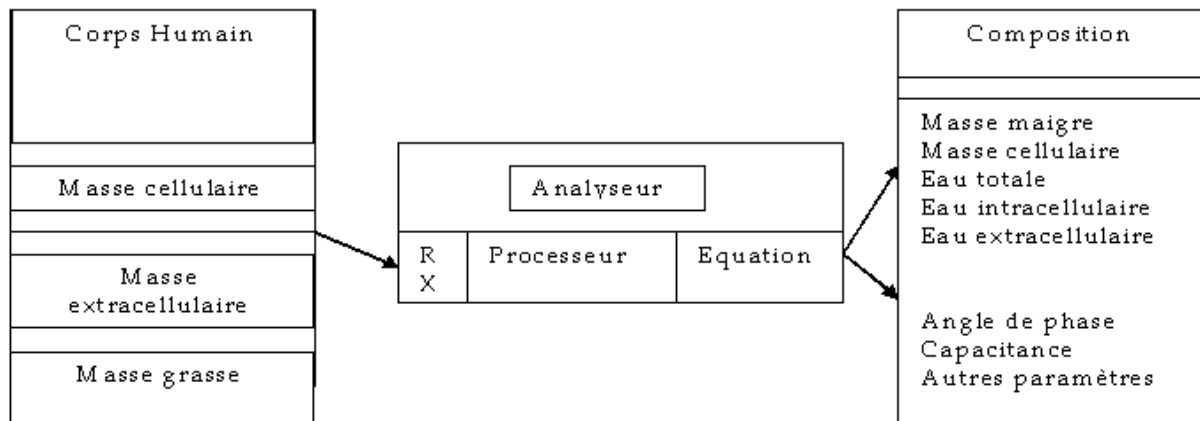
Corps Humain

Masse cellulaire

Masse extracellulaire

Masse grasse

Analyseur

R
X

Processeur

Equation

Composition

Masse maigre
Masse cellulaire
Eau totale
Eau intracellulaire
Eau extracellulaire

Angle de phase
Capacitance
Autres paramètres